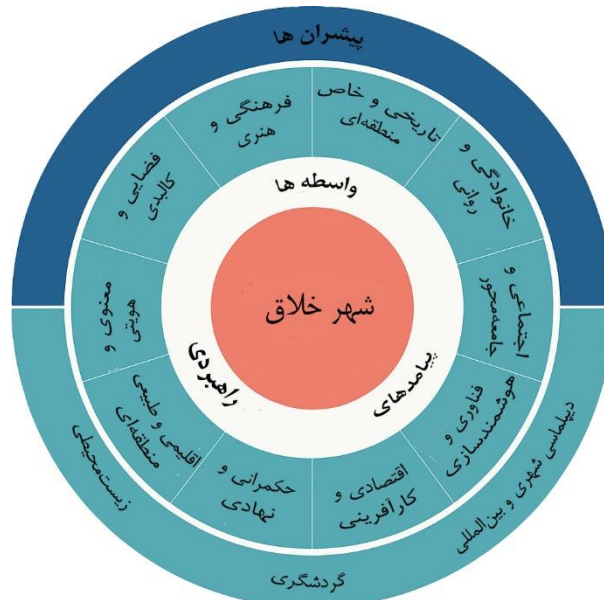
پیشران ها

فرهنگی و هنری

تاریخی و خاص منطقه‌ای

خانوادگی و روانی

اجتماعی و جامعه‌محور

فناوری و هوشمندسازی

اقتصادی و کارآفرینی

حکمرانی و نهادی

اقلیمی و طبیعی منطقه‌ای

معنوی و هویتی

فضایی و کالبدی

واسطه ها

شهر خلاق

پیامدهای راهبردی

دیپلماسی شهری و بین‌المللی

گردشگری

زیست‌محیطی